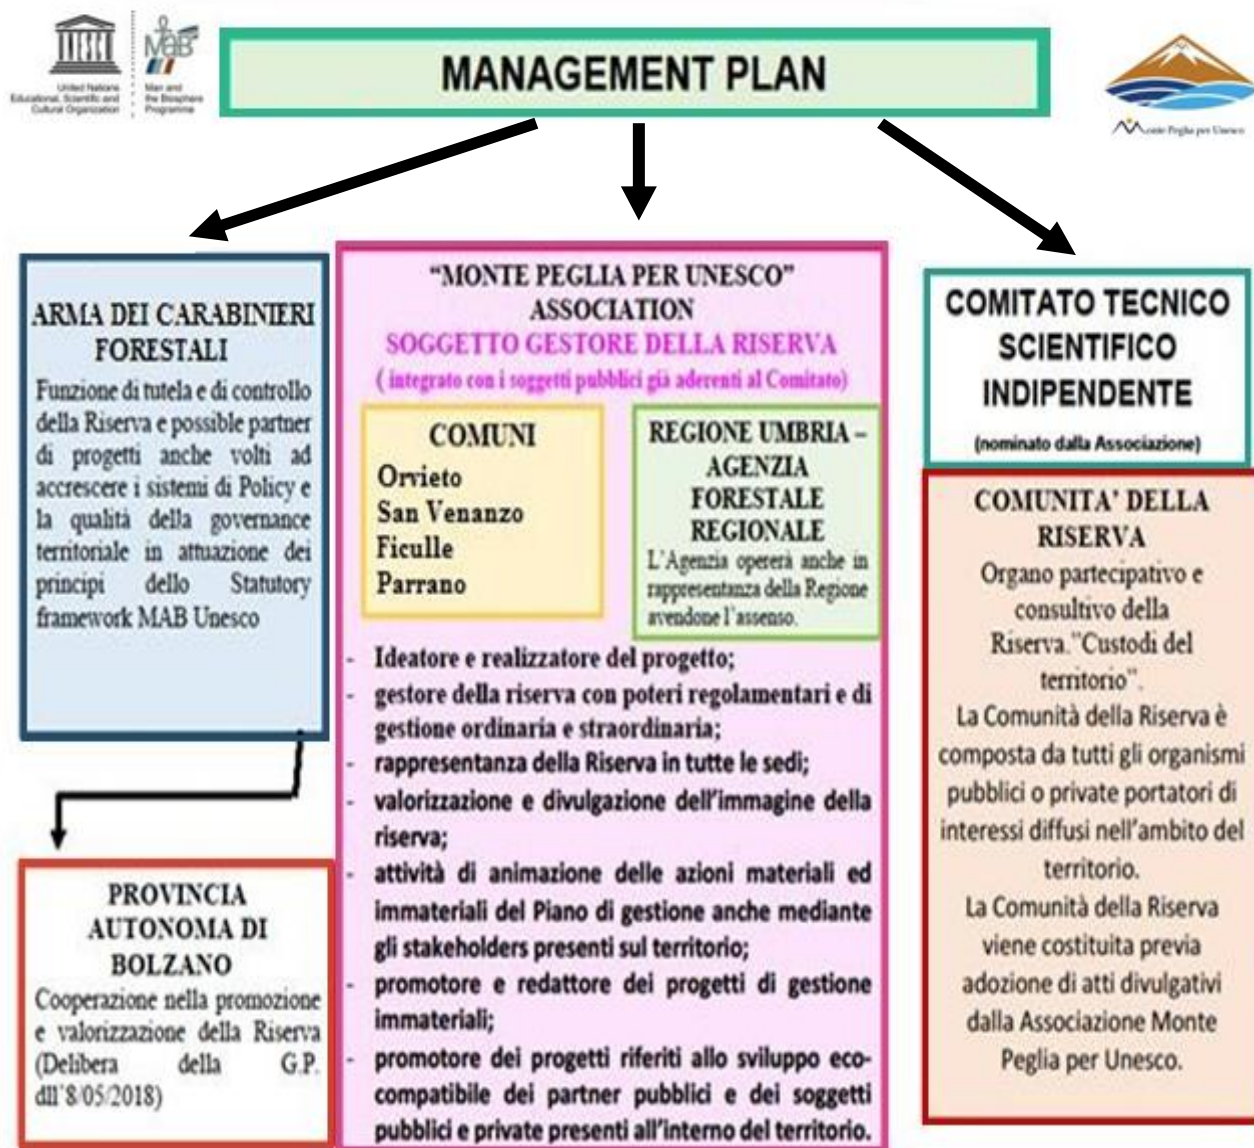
United Nations Educational, Scientific and Cultural Organization

MaB

Man and the Biosphere Programme

MANAGEMENT PLAN

Monte Peglia per Unesco

ARMA DEI CARABINIERI FORESTALI

Funzione di tutela e di controllo della Riserva e possible partner di progetti anche volti ad accrescere i sistemi di Policy e la qualità della governance territoriale in attuazione dei principi dello Statutory framework MAB Unesco

PROVINCIA AUTONOMA DI BOLZANO

Cooperazione nella promozione e valorizzazione della Riserva (Delibera della G.P. dll'8/05/2018)

"MONTE PEGLIA PER UNESCO" ASSOCIATION

SOGGETTO GESTORE DELLA RISERVA

( integrato con i soggetti pubblici già aderenti al Comitato)

COMUNI

Orvieto
San Venanzo
Ficulle
Parrano

REGIONE UMBRIA – AGENZIA FORESTALE REGIONALE

L'Agenzia opererà anche in rappresentanza della Regione avendone l'assenso.

- Ideatore e realizzatore del progetto;
- gestore della riserva con poteri regolamentari e di gestione ordinaria e straordinaria;
- rappresentanza della Riserva in tutte le sedi;
- valorizzazione e divulgazione dell'immagine della riserva;
- attività di animazione delle azioni materiali ed immateriali del Piano di gestione anche mediante gli stakeholders presenti sul territorio;
- promotore e redattore dei progetti di gestione immateriali;
- promotore dei progetti riferiti allo sviluppo ecocompatibile dei partner pubblici e dei soggetti pubblici e private presenti all'interno del territorio.

COMITATO TECNICO SCIENTIFICO INDIPENDENTE

(nominato dalla Associazione)

COMUNITA' DELLA RISERVA

Organo partecipativo e consultivo della Riserva."Custodi del territorio".

La Comunità della Riserva è composta da tutti gli organismi pubblici o private portatori di interessi diffusi nell'ambito del territorio.

La Comunità della Riserva viene costituita previa adozione di atti divulgativi dalla Associazione Monte Peglia per Unesco.